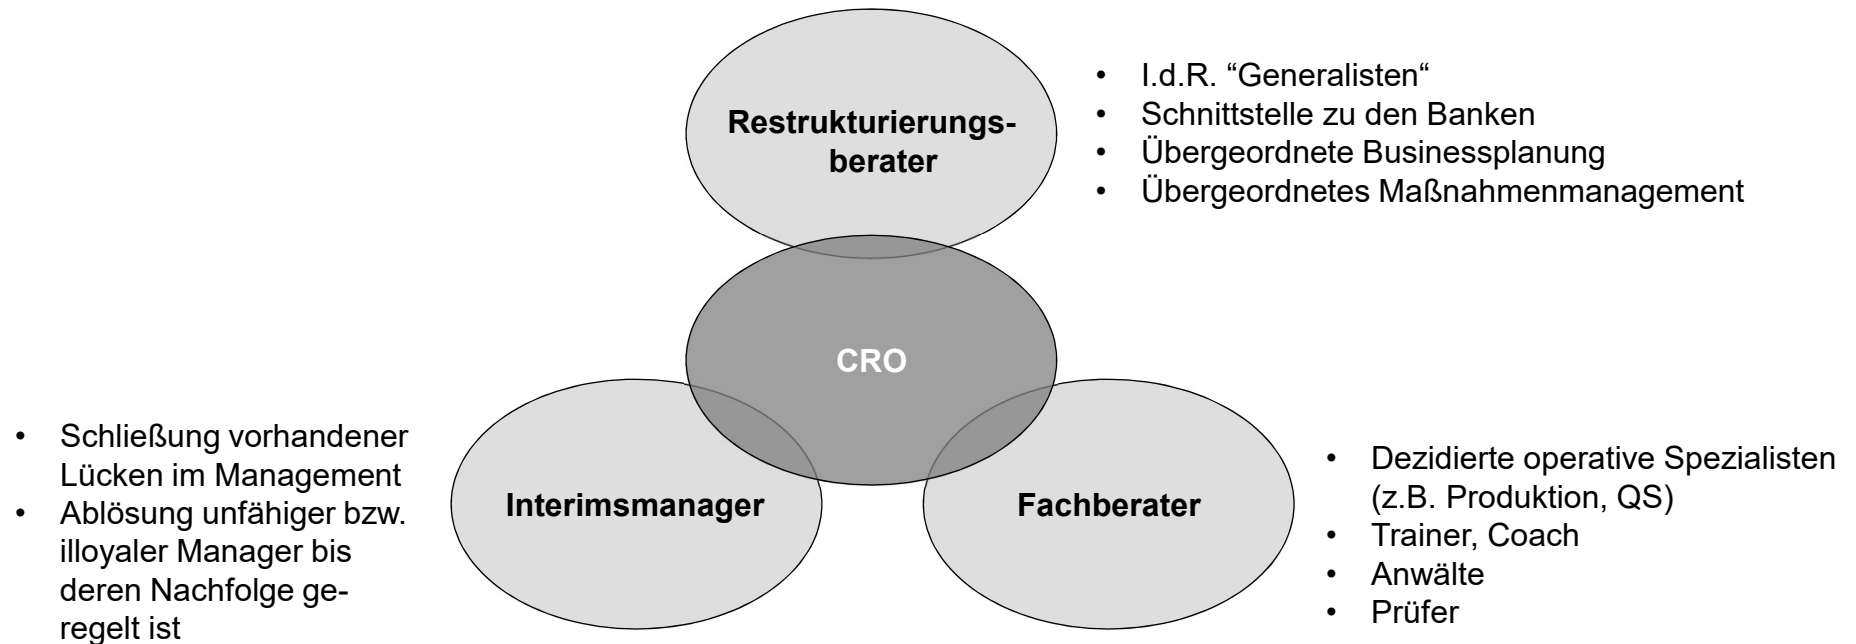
Restrukturierungsberater

• I.d.R. “Generalisten“
• Schnittstelle zu den Banken
• Übergeordnete Businessplanung
• Übergeordnetes Maßnahmenmanagement

CRO

• Schließung vorhandener Lücken im Management
• Ablösung unfähiger bzw. illoyaler Manager bis deren Nachfolge geregelt ist

Interimsmanager

Fachberater

• Dezidierte operative Spezialisten (z.B. Produktion, QS)
• Trainer, Coach
• Anwälte
• Prüfer